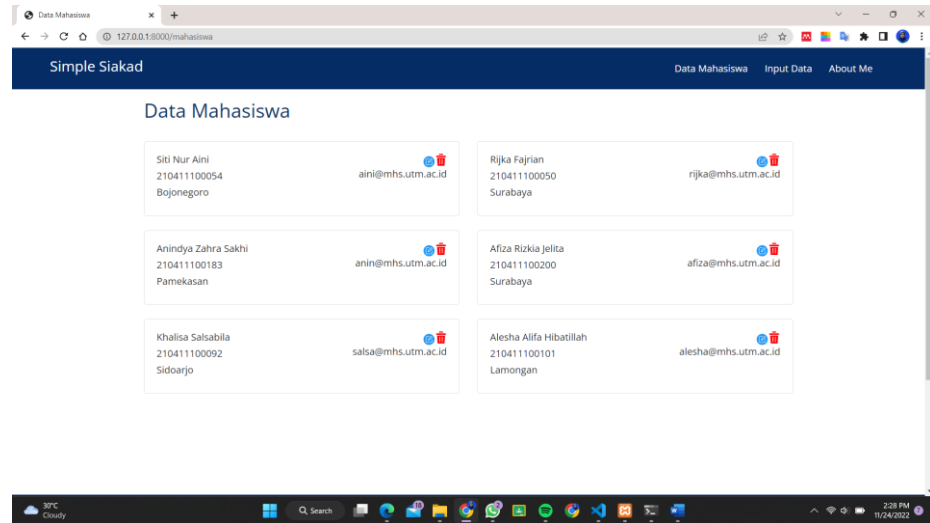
Data Mahasiswa
127.0.0.1:8000/mahasiswa

Simple Siakad
Data Mahasiswa Input Data About Me

Data Mahasiswa

Siti Nur Aini
210411100054
Bojonegoro
aini@mhs.utm.ac.id

Rijka Fajrian
210411100050
Surabaya
rijka@mhs.utm.ac.id

Anindya Zahra Sakhi
210411100183
Pamekasan
anin@mhs.utm.ac.id

Afiza Rizkia Jelita
210411100200
Surabaya
afiza@mhs.utm.ac.id

Khalisa Salsabila
210411100092
Sidoarjo
salsa@mhs.utm.ac.id

Alesha Alifa Hibatillah
210411100101
Lamongan
alesha@mhs.utm.ac.id

30°C
Cloudy
Search
2:28 PM
11/24/2022